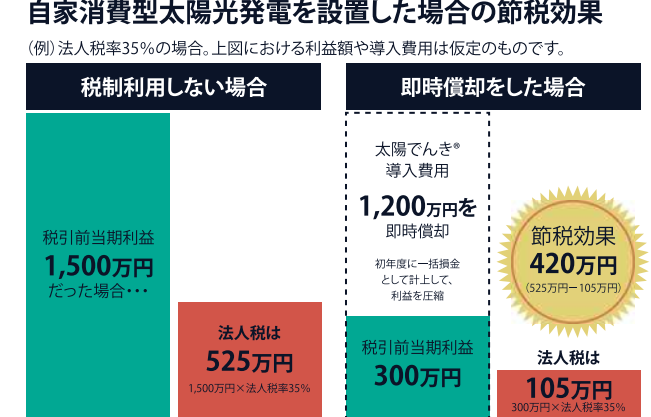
自家消費型太陽光発電を設置した場合の節税効果

（例）法人税率35%の場合。上図における利益額や導入費用は仮定のものです。

税制利用しない場合

税引前当期利益
1,500万円
だった場合・・・

法人税は
525万円
1,500万円×法人税率35%

即時償却をした場合

太陽でんき®
導入費用
1,200万円を
即時償却

初年度に一括損金
として計上して、
利益を圧縮

節税効果
420万円
（525万円－105万円）

税引前当期利益
300万円

法人税は
105万円
300万円×法人税率35%